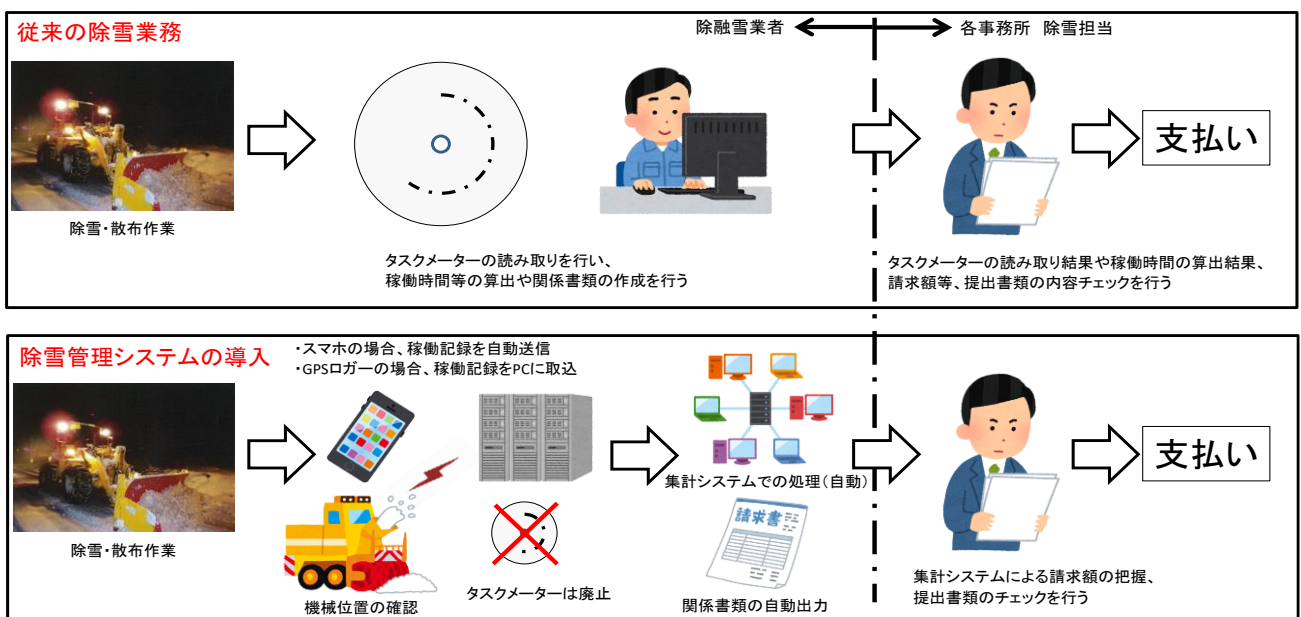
従来の除雪業務

除融雪業者

各事務所　除雪担当

除雪・散布作業

タスクメーターの読み取りを行い、
稼働時間等の算出や関係書類の作成を行う

支払い

タスクメーターの読み取り結果や稼働時間の算出結果、
請求額等、提出書類の内容チェックを行う

除雪管理システムの導入

・スマホの場合、稼働記録を自動送信
・GPSロガーの場合、稼働記録をPCに取込

除雪・散布作業

機械位置の確認

タスクメーターは廃止

集計システムでの処理（自動）

請求書

関係書類の自動出力

支払い

集計システムによる請求額の把握、
提出書類のチェックを行う